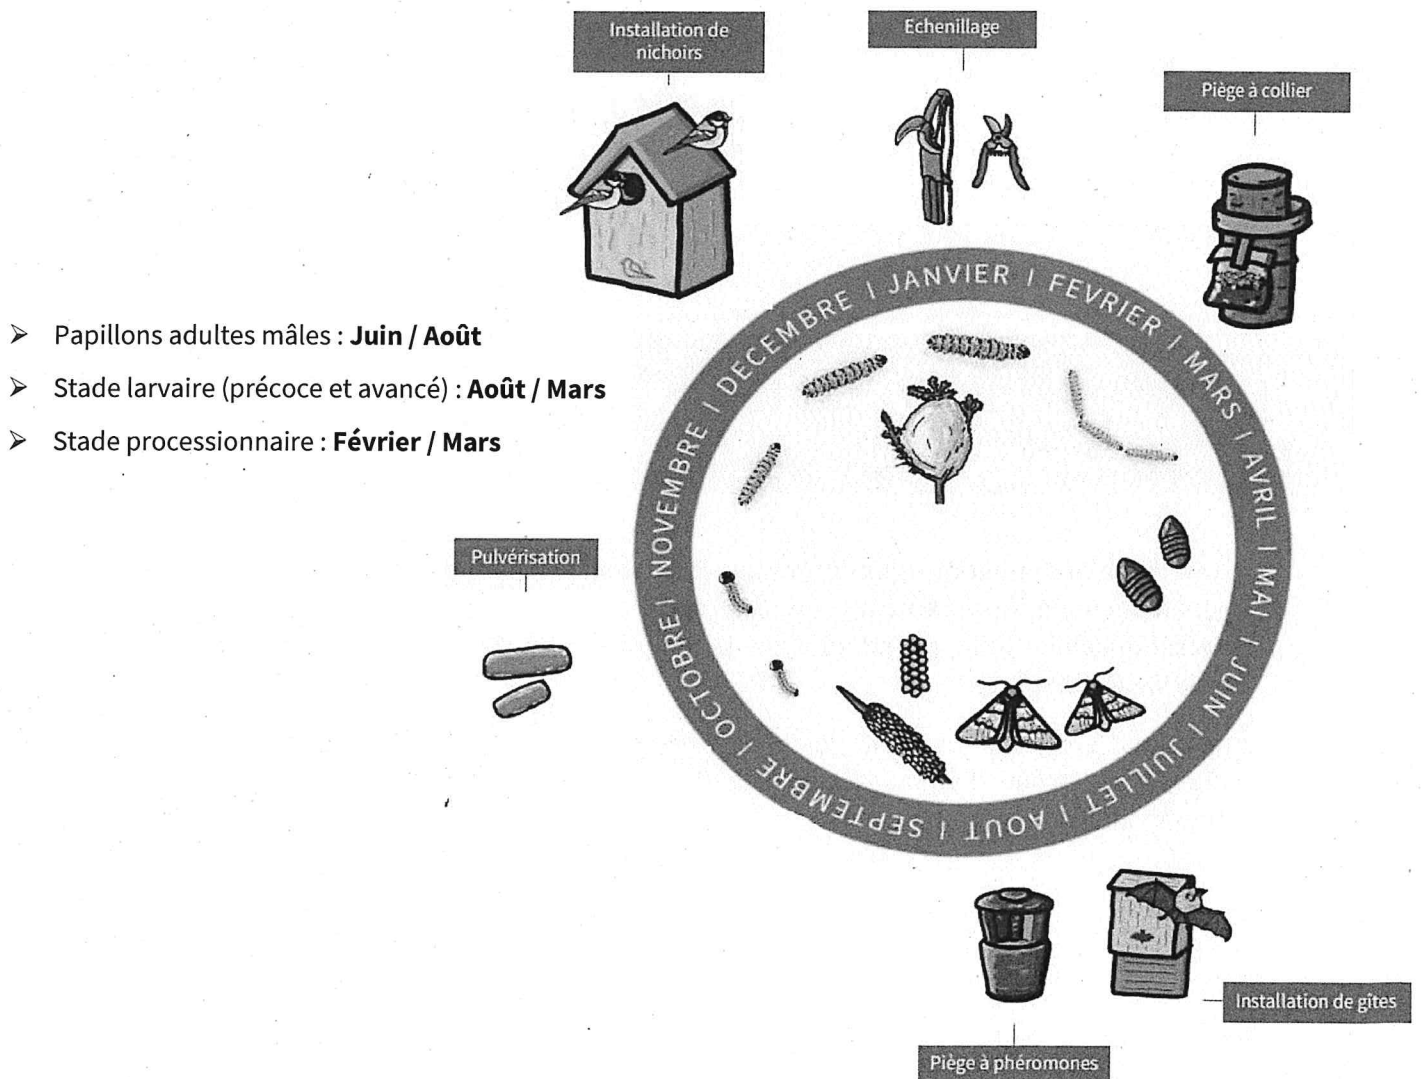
Installation de nichoirs

Echenillage

Piège à collier

➢ Papillons adultes mâles : **Juin / Août**

➢ Stade larvaire (précoce et avancé) : **Août / Mars**

➢ Stade processionnaire : **Février / Mars**

DECEMBRE | JANVIER | FEVRIER | MARS | AVRIL | MAI | JUIN | JUILLET | AOUT | SEPTEMBRE | OCTOBRE | NOVEMBRE |

Pulvérisation

Installation de gîtes

Piège à phéromones